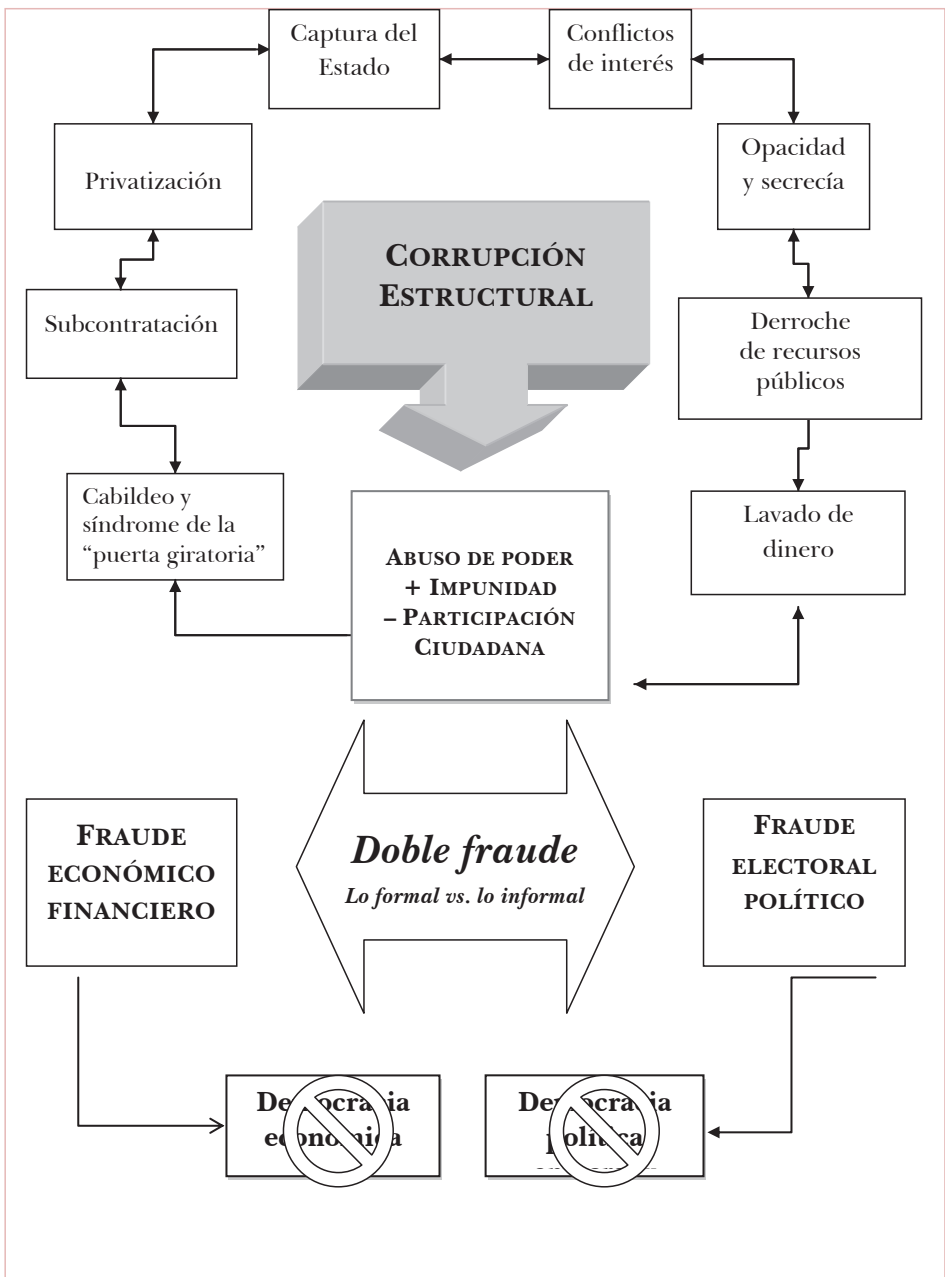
Captura del Estado

Conflictos de interés

Privatización

Opacidad y secrecía

CORRUPCIÓN ESTRUCTURAL

Subcontratación

Derroche de recursos públicos

Cabildeo y síndrome de la "puerta giratoria"

ABUSO DE PODER + IMPUNIDAD – PARTICIPACIÓN CIUDADANA

Lavado de dinero

FRAUDE ECONÓMICO FINANCIERO

Doble fraude
Lo formal vs. lo informal

FRAUDE ELECTORAL POLÍTICO

De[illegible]ocra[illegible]ia e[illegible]o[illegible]i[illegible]a

De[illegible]ocra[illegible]ia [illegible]olí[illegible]ca